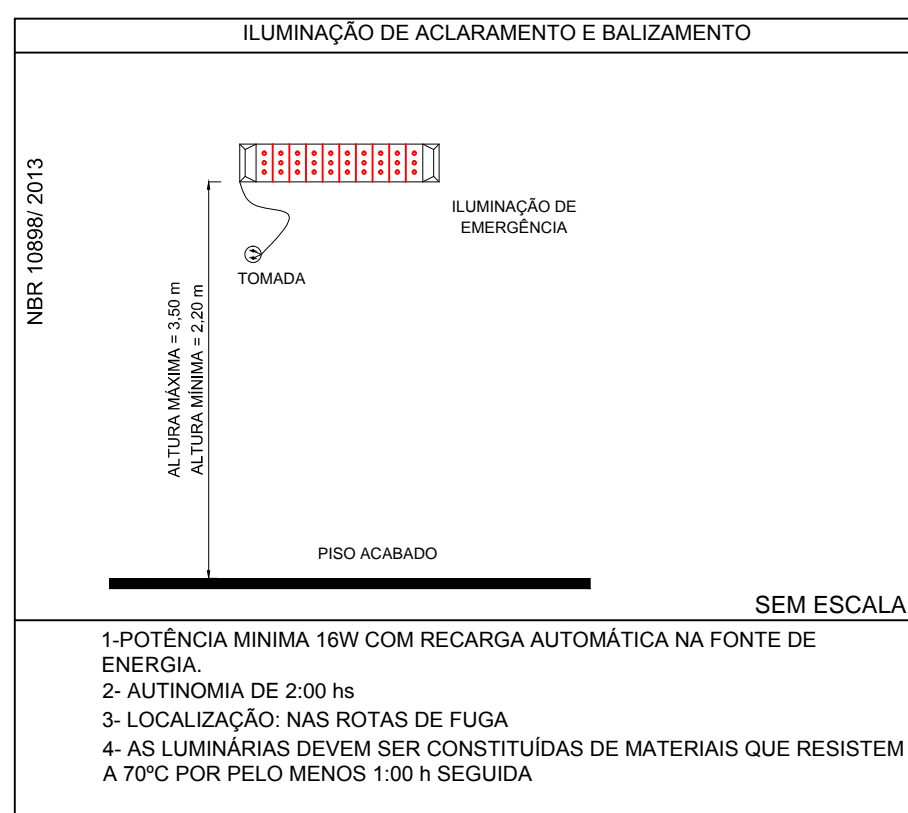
ILUMINAÇÃO DE ACLARAMENTO E BALIZAMENTO

NBR 10898/ 2013

ILUMINAÇÃO DE EMERGÊNCIA

TOMADA

ALTURA MÁXIMA = 3,50 m
ALTURA MÍNIMA = 2,20 m

PISO ACABADO

SEM ESCALA

1-POTÊNCIA MINIMA 16W COM RECARGA AUTOMÁTICA NA FONTE DE ENERGIA.

2- AUTINOMIA DE 2:00 hs

3- LOCALIZAÇÃO: NAS ROTAS DE FUGA

4- AS LUMINÁRIAS DEVEM SER CONSTITUÍDAS DE MATERIAIS QUE RESISTEM A 70ºC POR PELO MENOS 1:00 h SEGUIDA